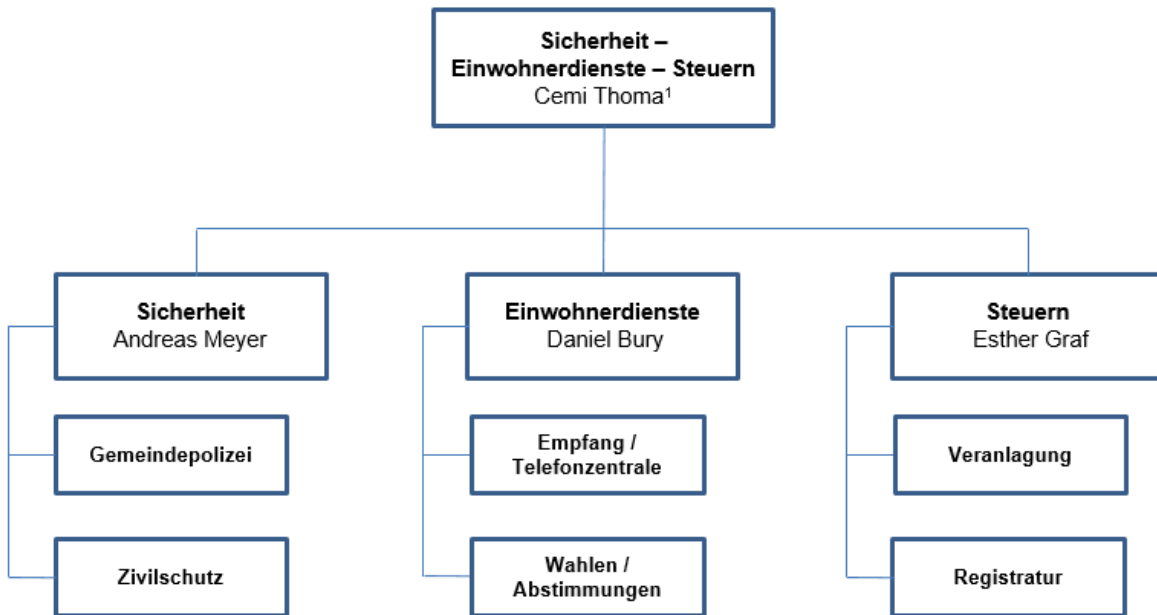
Sicherheit – Einwohnerdienste – Steuern
Cemi Thoma$^1$

Sicherheit
Andreas Meyer

Gemeindepolizei

Zivilschutz

Einwohnerdienste
Daniel Bury

Empfang / Telefonzentrale

Wahlen / Abstimmungen

Steuern
Esther Graf

Veranlagung

Registratur